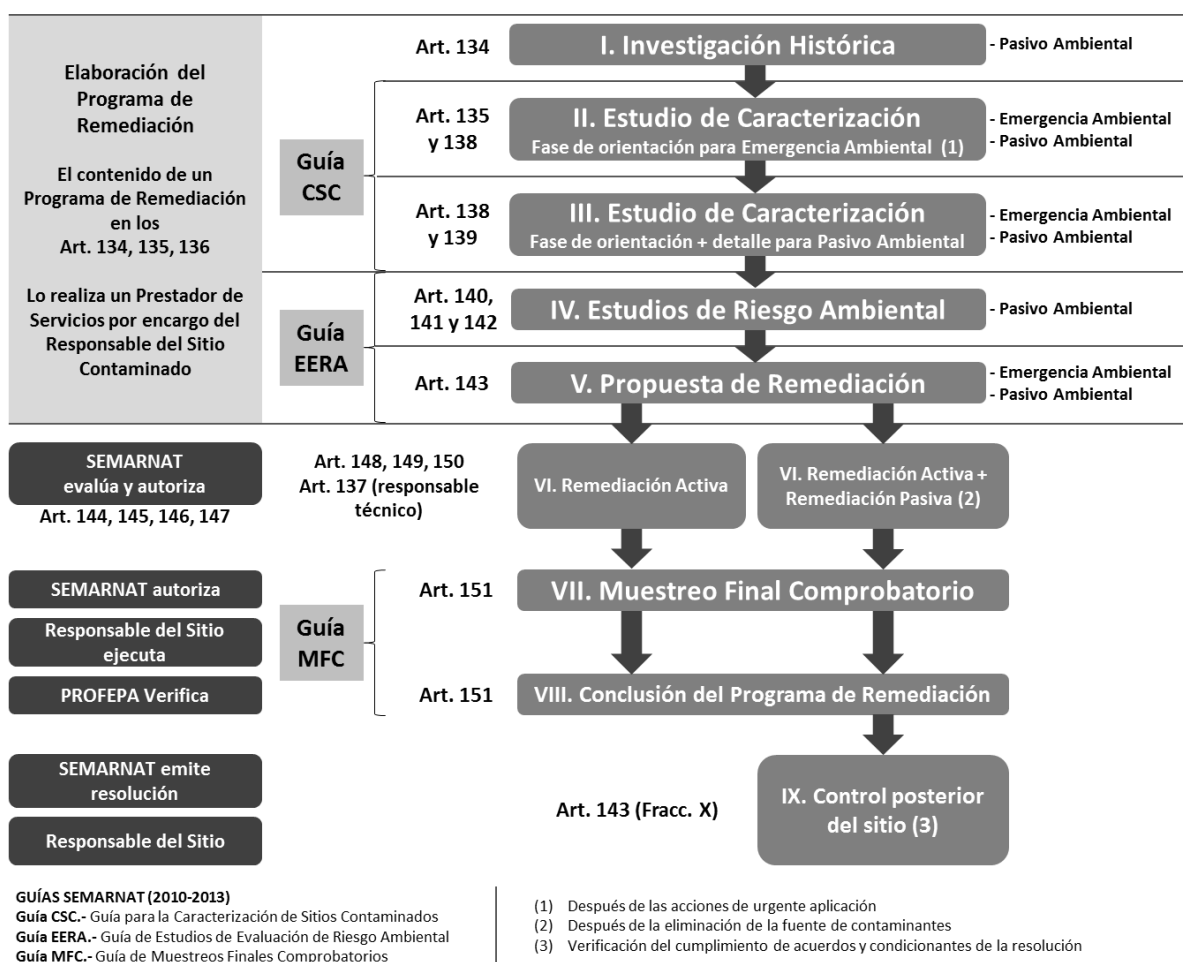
Elaboración del Programa de Remediación

El contenido de un Programa de Remediación en los Art. 134, 135, 136

Lo realiza un Prestador de Servicios por encargo del Responsable del Sitio Contaminado

Guía CSC

Guía EERA

Art. 134
I. Investigación Histórica
- Pasivo Ambiental

Art. 135 y 138
II. Estudio de Caracterización
Fase de orientación para Emergencia Ambiental (1)
- Emergencia Ambiental
- Pasivo Ambiental

Art. 138 y 139
III. Estudio de Caracterización
Fase de orientación + detalle para Pasivo Ambiental
- Emergencia Ambiental
- Pasivo Ambiental

Art. 140, 141 y 142
IV. Estudios de Riesgo Ambiental
- Pasivo Ambiental

Art. 143
V. Propuesta de Remediación
- Emergencia Ambiental
- Pasivo Ambiental

SEMARNAT evalúa y autoriza
Art. 144, 145, 146, 147

Art. 148, 149, 150
Art. 137 (responsable técnico)

VI. Remediación Activa

VI. Remediación Activa + Remediación Pasiva (2)

SEMARNAT autoriza

Responsable del Sitio ejecuta

PROFEPA Verifica

Guía MFC

Art. 151
VII. Muestreo Final Comprobatorio

Art. 151
VIII. Conclusión del Programa de Remediación

SEMARNAT emite resolución

Responsable del Sitio

Art. 143 (Fracc. X)

IX. Control posterior del sitio (3)

GUÍAS SEMARNAT (2010-2013)
Guía CSC.- Guía para la Caracterización de Sitios Contaminados
Guía EERA.- Guía de Estudios de Evaluación de Riesgo Ambiental
Guía MFC.- Guía de Muestreos Finales Comprobatorios

(1) Después de las acciones de urgente aplicación
(2) Después de la eliminación de la fuente de contaminantes
(3) Verificación del cumplimiento de acuerdos y condicionantes de la resolución